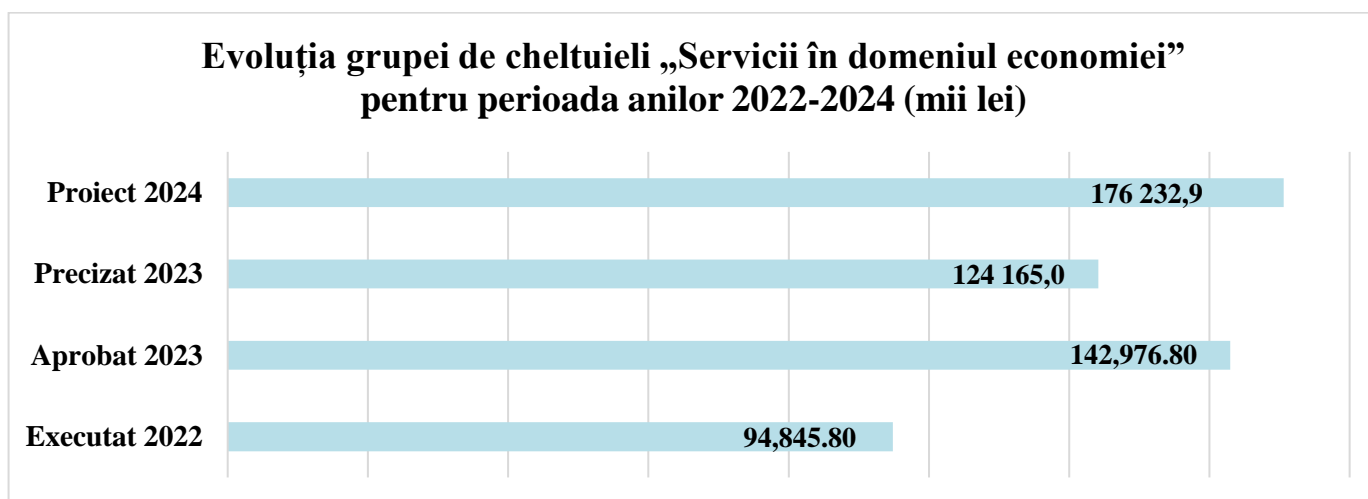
Evoluția grupei de cheltuieli „Servicii în domeniul economiei” pentru perioada anilor 2022-2024 (mii lei)

Proiect 2024 176 232,9
Precizat 2023 124 165,0
Aprobat 2023 142,976.80
Executat 2022 94,845.80